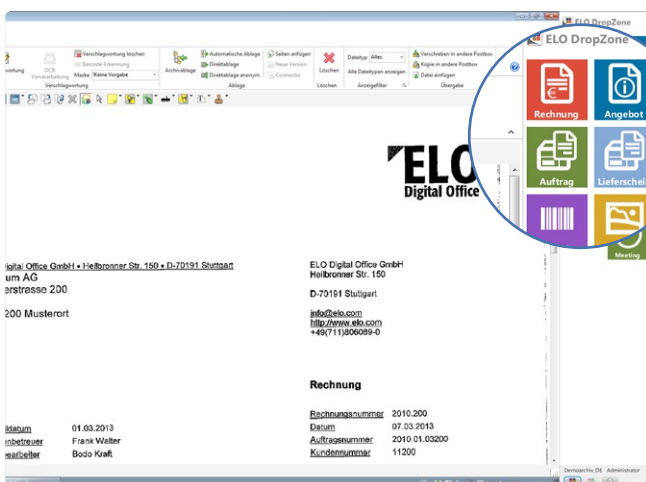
ELO DropZone
ELO DropZone
wortung
OCR Vorverarbeitung
Verschlagwortung löschen
Barcode-Erkennung
Maske Keine Vorgabe
Verschlagwortung
Archivablage
Automatische Ablage
Direktablage
Direktablage anonym
Seiten anfügen
Neue Version
Connector
Ablage
Löschen
Löschen
Dateityp Alles
Alle Dateitypen anzeigen
Anzeigefilter
Verschieben in andere Postbox
Kopie in andere Postbox
Datei einfügen
Übergabe
Rechnung
Angebot
Auftrag
Lieferschei
Meeting

ELO
Digital Office

igital Office GmbH • Heilbronner Str. 150 • D-70191 Stuttgart
um AG
erstrasse 200
200 Musterort

ELO Digital Office GmbH
Heilbronner Str. 150
D-70191 Stuttgart
info@elo.com
http://www.elo.com
+49(711)806089-0

Rechnung

| ldatum | 01.03.2013 | Rechnungsnummer | 2010.200 |
|---|---|---|---|
| enbetreuer | Frank Walter | Datum | 07.03.2013 |
| earbeiter | Bodo Kraft | Auftragsnummer | 2010.01.03200 |
| | | Kundennummer | 11200 |

Demoarchiv_DE Administrator